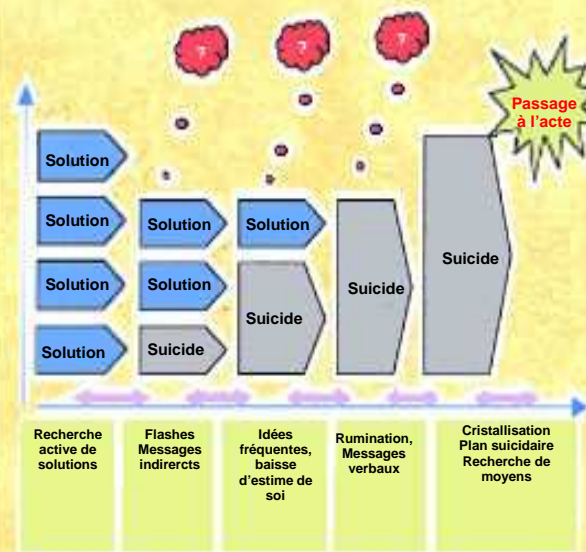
?

?

?

Passage à l'acte

Solution

Solution

Solution

Solution

Solution

Solution

Suicide

Solution

Suicide

Suicide

Suicide

Recherche active de solutions

Flashes Messages indirercts

Idées fréquentes, baisse d'estime de soi

Rumination, Messages verbaux

Cristallisation Plan suicidaire Recherche de moyens